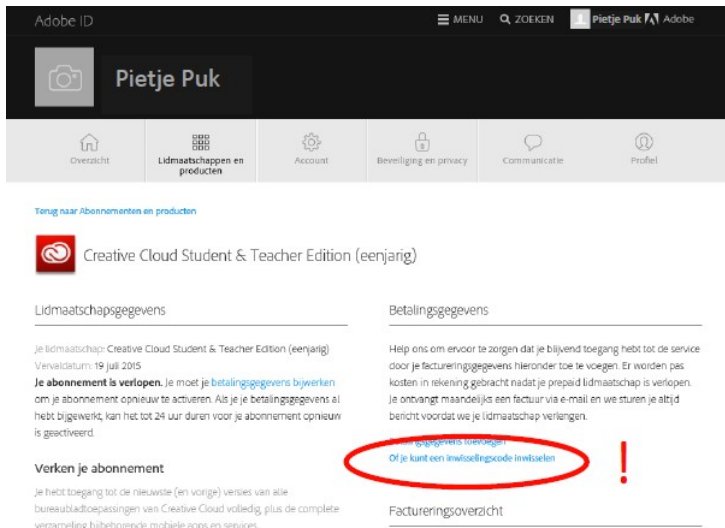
Adobe ID

MENU ZOEKEN Pietje Puk Adobe

Pietje Puk

Overzicht

Lidmaatschappen en producten

Account

Beveiliging en privacy

Communicatie

Profiel

Terug naar Abonnementen en producten

Creative Cloud Student & Teacher Edition (eenjarig)

Lidmaatschapsgegevens

Je lidmaatschap: Creative Cloud Student & Teacher Edition (eenjarig)
Vervaldatum: 19 juli 2015

**Je abonnement is verlopen.** Je moet je betalingsgegevens bijwerken om je abonnement opnieuw te activeren. Als je je betalingsgegevens al hebt bijgewerkt, kan het tot 24 uur duren voor je abonnement opnieuw is geactiveerd.

Verken je abonnement

Je hebt toegang tot de nieuwste (en vorige) versies van alle bureaubladtoepassingen van Creative Cloud volledig, plus de complete verzameling bijbehorende mobiele apps en services.

Betalingsgegevens

Help ons om ervoor te zorgen dat je blijvend toegang hebt tot de service door je factureringsgegevens hieronder toe te voegen. Er worden pas kosten in rekening gebracht nadat je prepaid lidmaatschap is verlopen. Je ontvangt maandelijks een factuur via e-mail en we sturen je altijd bericht voordat we je lidmaatschap verlengen.

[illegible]gegevens toevoegen
Of je kunt een inwisselingscode inwisselen

!

Factureringsoverzicht